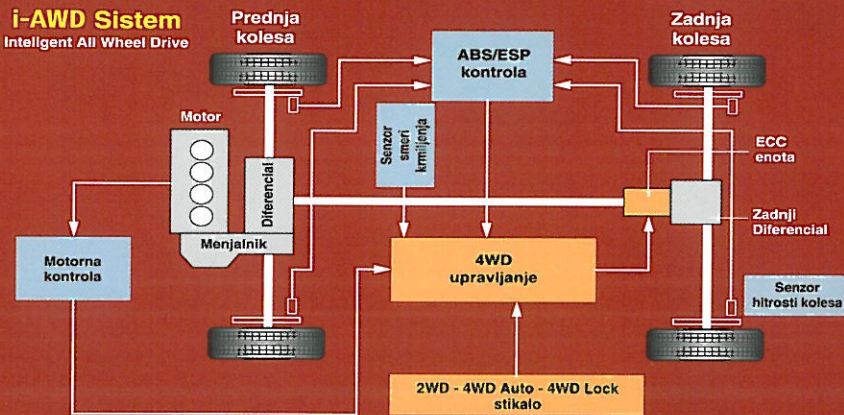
i-AWD Sistem
Intelgent All Wheel Drive

Prednja kolesa

ABS/ESP kontrola

Zadnja kolesa

Motor

Senzor smeri krmiljenja

Diferencial

ECC enota

Zadnji Diferencial

Menjalnik

Motorna kontrola

4WD upravljanje

Senzor hitrosti kolesa

2WD - 4WD Auto - 4WD Lock stikalo